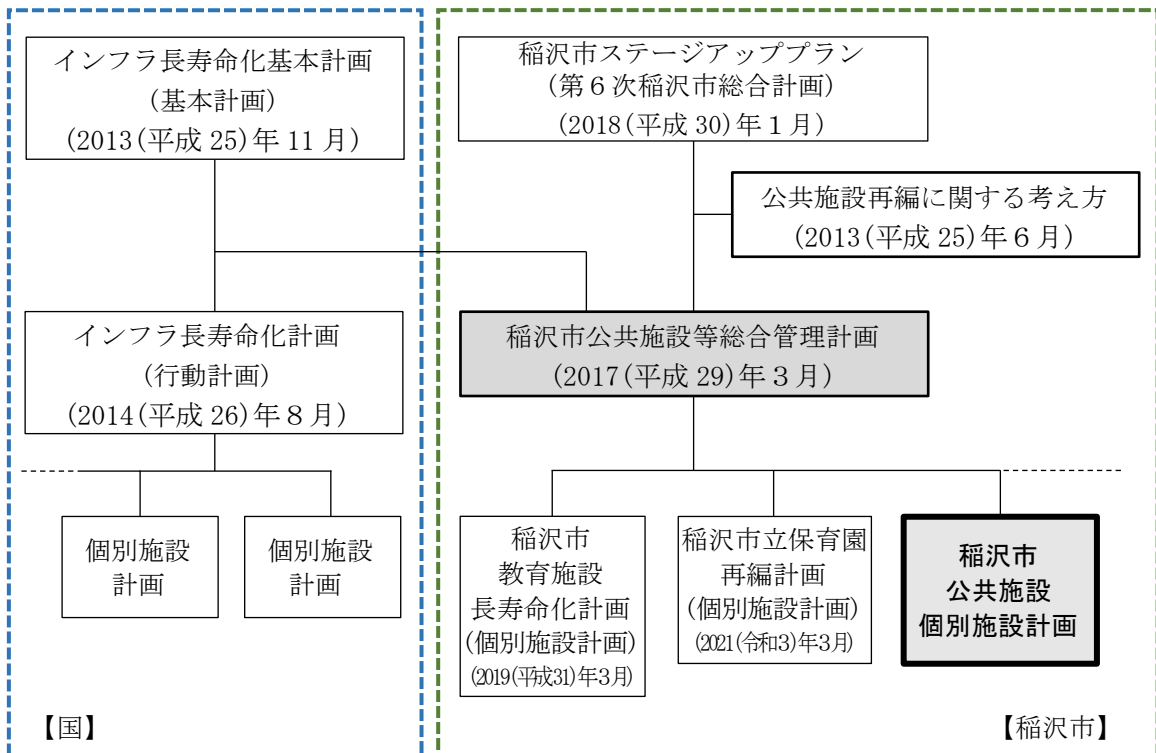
インフラ長寿命化基本計画
（基本計画）
（2013（平成 25）年 11 月）

インフラ長寿命化計画
（行動計画）
（2014（平成 26）年８月）

個別施設計画

個別施設計画

【国】

稲沢市ステージアッププラン
（第６次稲沢市総合計画）
（2018（平成 30）年１月）

公共施設再編に関する考え方
（2013（平成 25）年６月）

稲沢市公共施設等総合管理計画
（2017（平成 29）年３月）

稲沢市
教育施設
長寿命化計画
（個別施設計画）
（2019（平成31）年3月）

稲沢市立保育園
再編計画
（個別施設計画）
（2021（令和3）年3月）

稲沢市
公共施設
個別施設計画

【稲沢市】